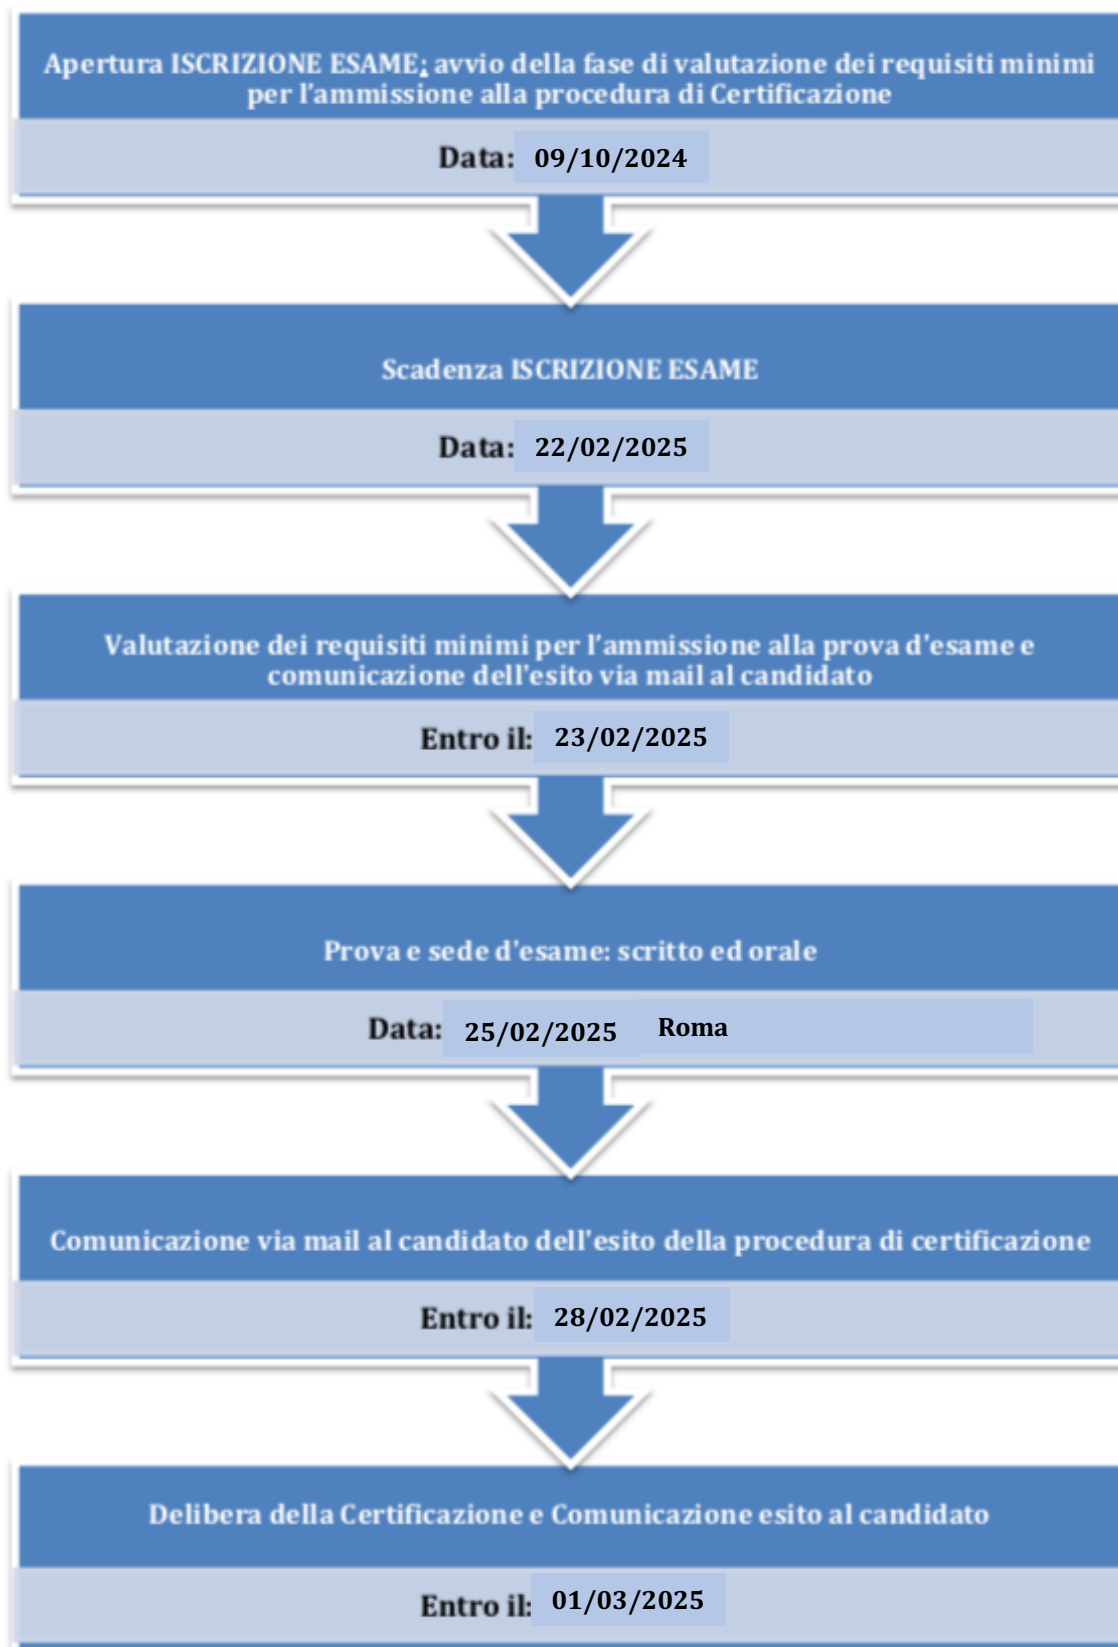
Apertura ISCRIZIONE ESAME; avvio della fase di valutazione dei requisiti minimi per l'ammissione alla procedura di Certificazione

Data: 09/10/2024

Scadenza ISCRIZIONE ESAME

Data: 22/02/2025

Valutazione dei requisiti minimi per l'ammissione alla prova d'esame e comunicazione dell'esito via mail al candidato

Entro il: 23/02/2025

Prova e sede d'esame: scritto ed orale

Data: 25/02/2025 Roma

Comunicazione via mail al candidato dell'esito della procedura di certificazione

Entro il: 28/02/2025

Delibera della Certificazione e Comunicazione esito al candidato

Entro il: 01/03/2025